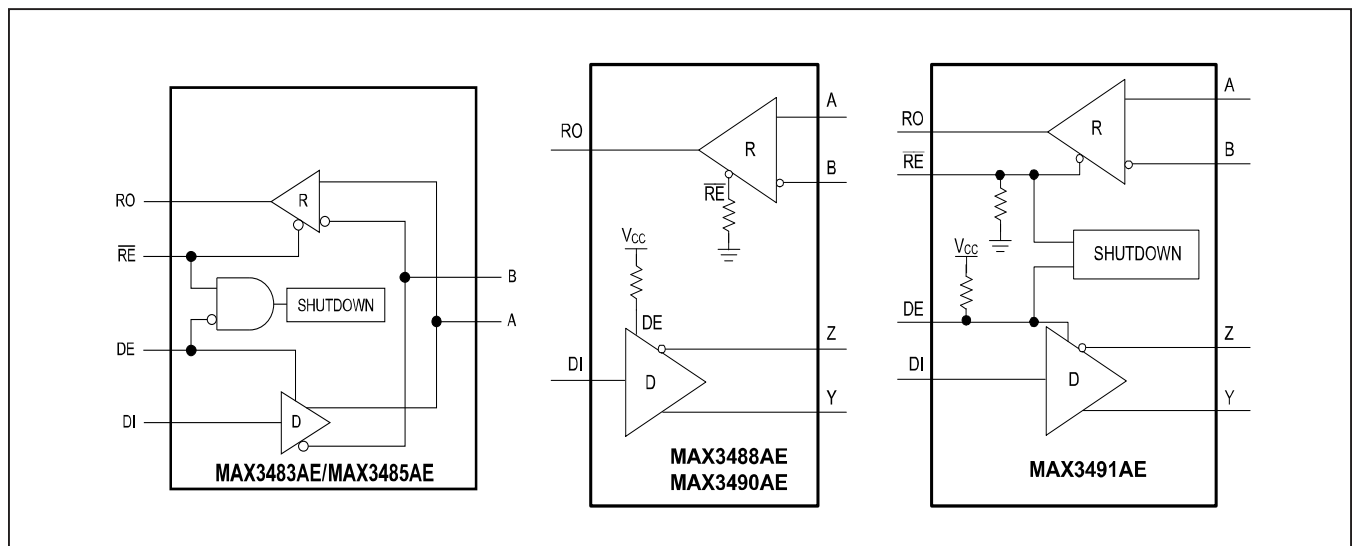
RO

R

$\overline{RE}$

SHUTDOWN

B

A

DE

DI

D

MAX3483AE/MAX3485AE

A

RO

R

B

$\overline{RE}$

$V_{CC}$

DE

Z

DI

D

Y

MAX3488AE
MAX3490AE

A

RO

R

B

$\overline{RE}$

SHUTDOWN

$V_{CC}$

DE

Z

DI

D

Y

MAX3491AE